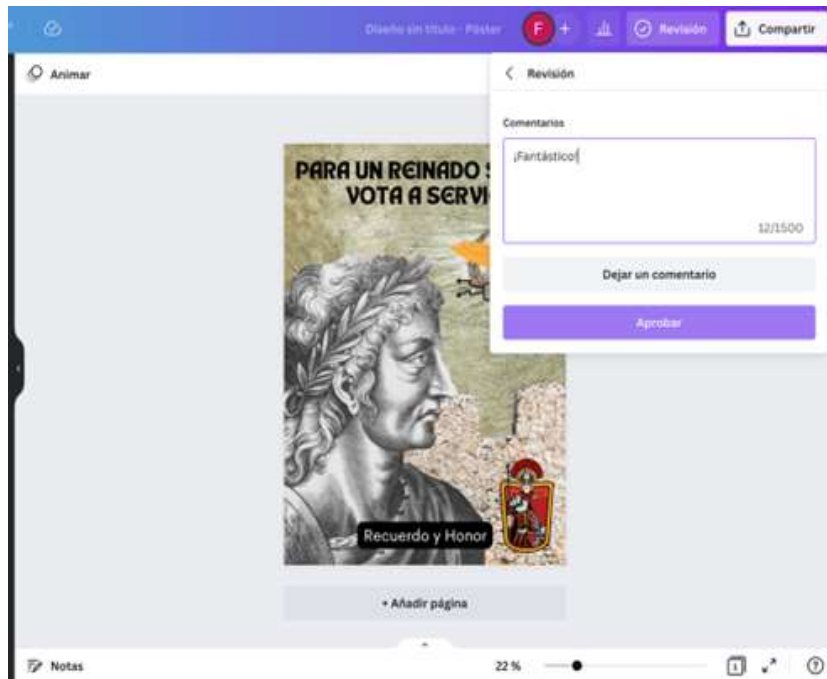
Diseño sin título - Póster

F

+

Revisión

Compartir

Animar

Revisión

Comentarios

¡Fantástico!

12/1500

Dejar un comentario

Aprobar

PARA UN REINADO S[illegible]
VOTA A SERVI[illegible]

Recuerdo y Honor

+ Añadir página

Notas

22 %

1

?